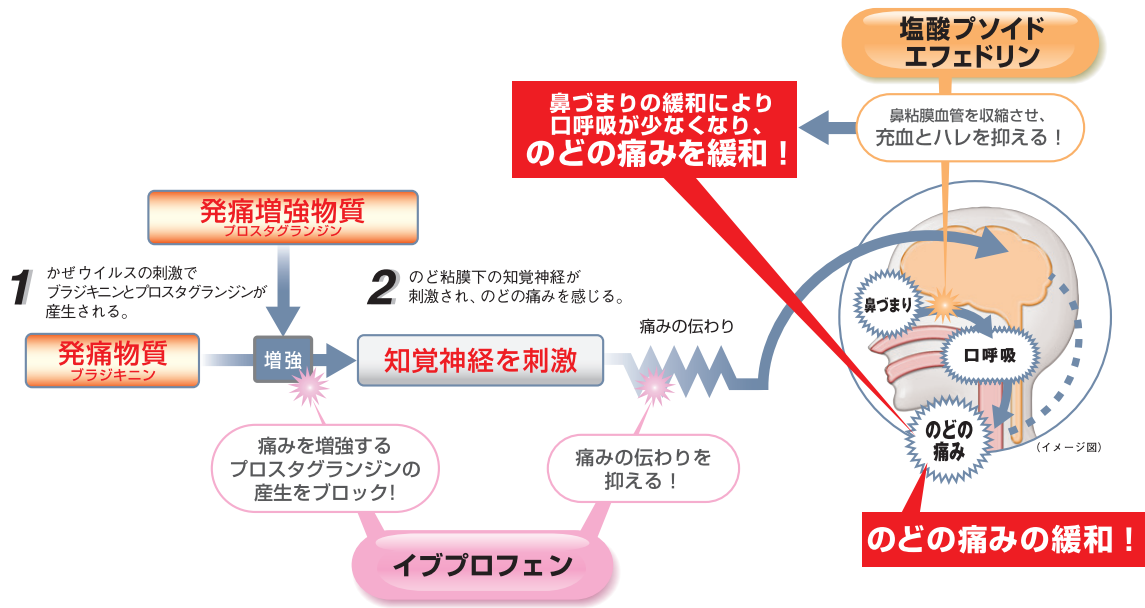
塩酸プソイド
エフェドリン

鼻づまりの緩和により
口呼吸が少なくなり、
のどの痛みを緩和！

鼻粘膜血管を収縮させ、
充血とハレを抑える！

発痛増強物質
プロスタグランジン

1 かぜウイルスの刺激で
ブラジキニンとプロスタグランジンが
産生される。

2 のど粘膜下の知覚神経が
刺激され、のどの痛みを感じる。

痛みの伝わり

発痛物質
ブラジキニン

増強

知覚神経を刺激

鼻づまり

口呼吸

のどの
痛み

（イメージ図）

痛みを増強する
プロスタグランジンの
産生をブロック!

痛みの伝わりを
抑える！

イブプロフェン

のどの痛みの緩和！